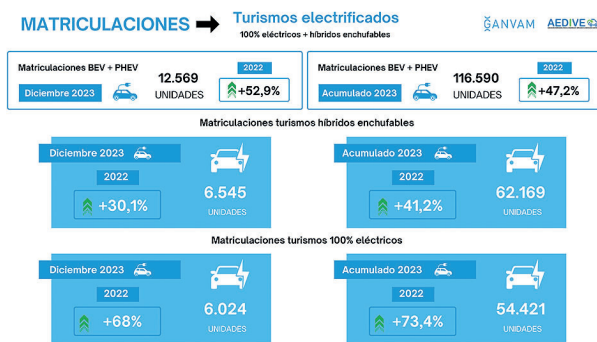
MATRICULACIONES

Turismos electrificados

100% eléctricos + híbridos enchufables

ANVAM

AEDIVE

Matriculaciones BEV + PHEV

Diciembre 2023

12.569 UNIDADES

2022

+52,9%

Matriculaciones BEV + PHEV

Acumulado 2023

116.590 UNIDADES

2022

+47,2%

Matriculaciones turismos híbridos enchufables

Diciembre 2023

2022

+30,1%

6.545 UNIDADES

Acumulado 2023

2022

+41,2%

62.169 UNIDADES

Matriculaciones turismos 100% eléctricos

Diciembre 2023

2022

+68%

6.024 UNIDADES

Acumulado 2023

2022

+73,4%

54.421 UNIDADES